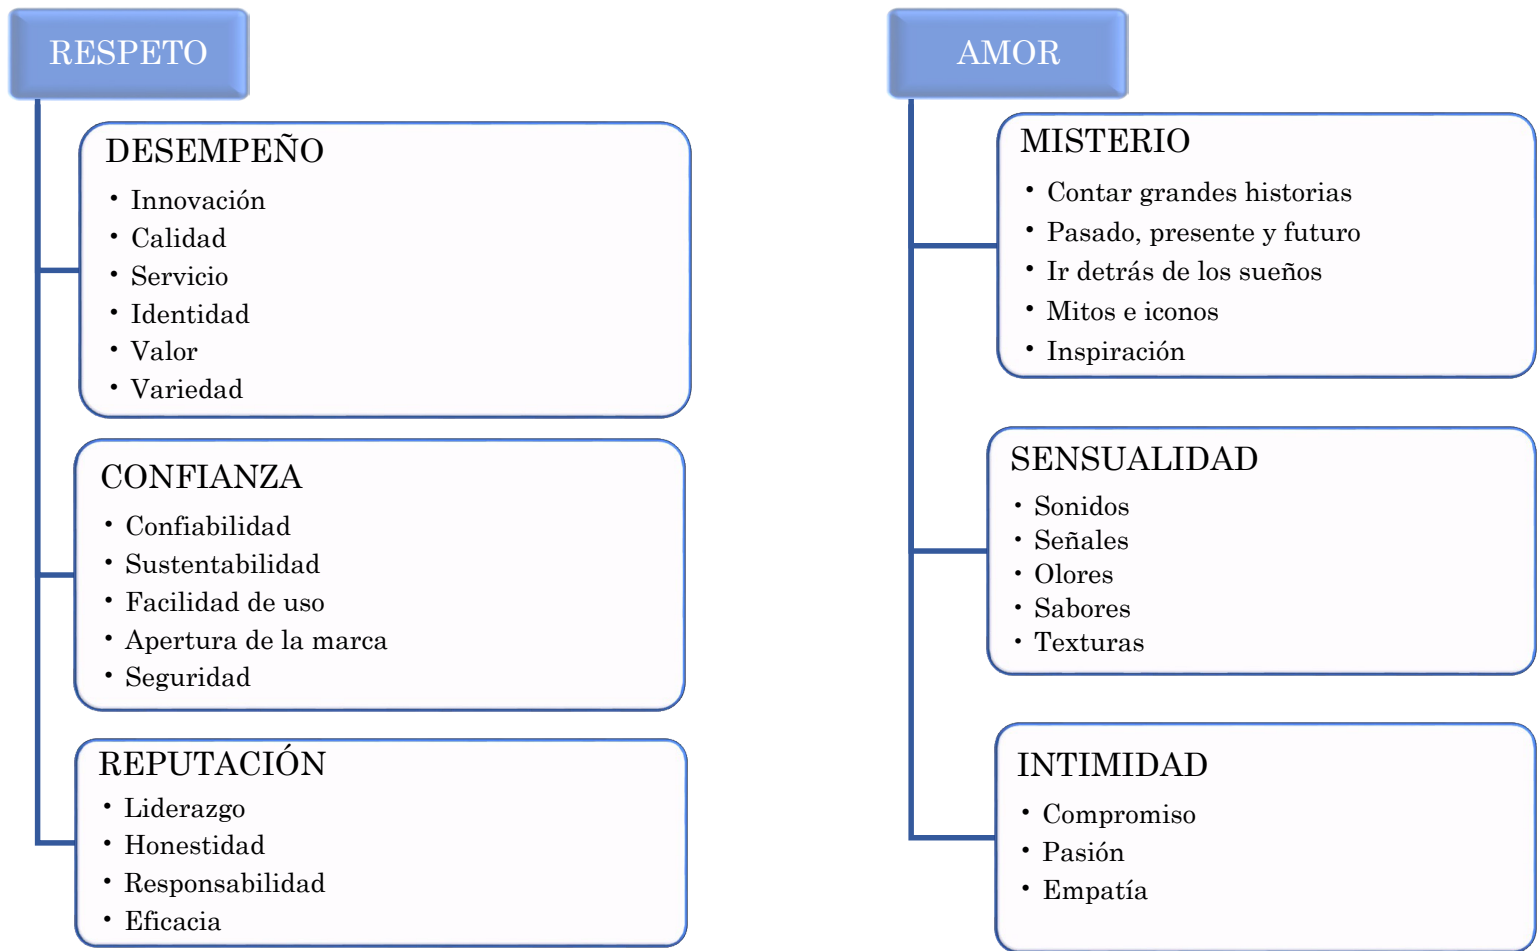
RESPETO

DESEMPEÑO
• Innovación
• Calidad
• Servicio
• Identidad
• Valor
• Variedad

CONFIANZA
• Confiabilidad
• Sustentabilidad
• Facilidad de uso
• Apertura de la marca
• Seguridad

REPUTACIÓN
• Liderazgo
• Honestidad
• Responsabilidad
• Eficacia

AMOR

MISTERIO
• Contar grandes historias
• Pasado, presente y futuro
• Ir detrás de los sueños
• Mitos e iconos
• Inspiración

SENSUALIDAD
• Sonidos
• Señales
• Olores
• Sabores
• Texturas

INTIMIDAD
• Compromiso
• Pasión
• Empatía